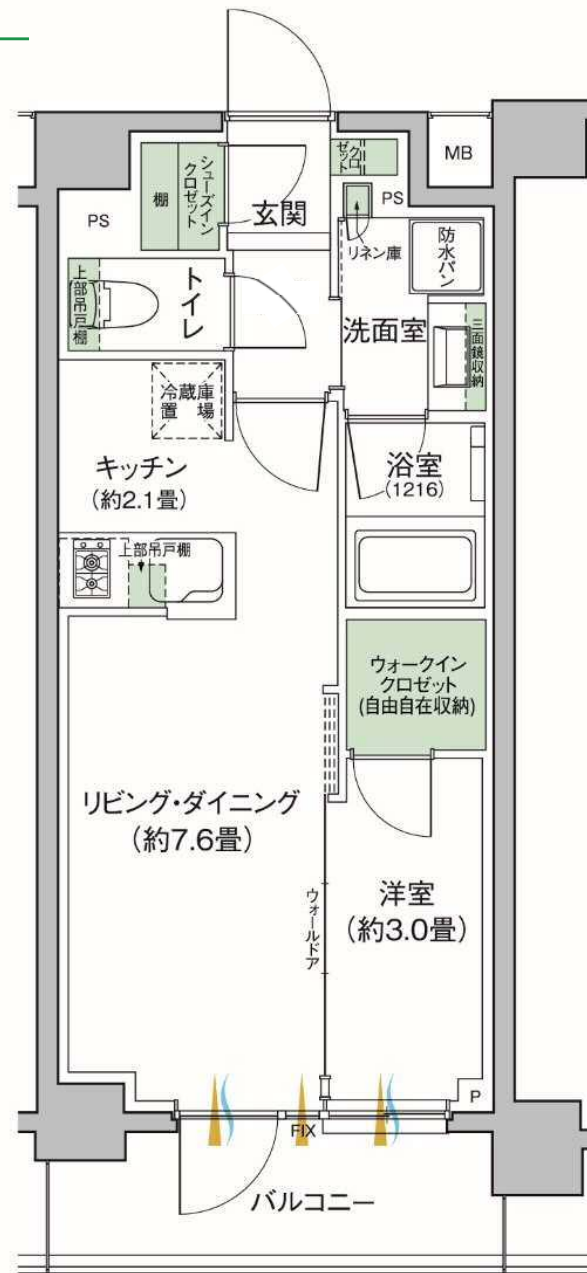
MB
PS
棚
シューズインクロゼット
玄関
クロゼット
PS
リネン庫
防水パン
トイレ
上部吊戸棚
洗面室
三面鏡収納
冷蔵庫置場
キッチン
(約2.1畳)
浴室
(1216)
上部吊戸棚
ウォークインクロゼット
(自由自在収納)
リビング・ダイニング
(約7.6畳)
ウォールドア
洋室
(約3.0畳)
P
FIX
バルコニー